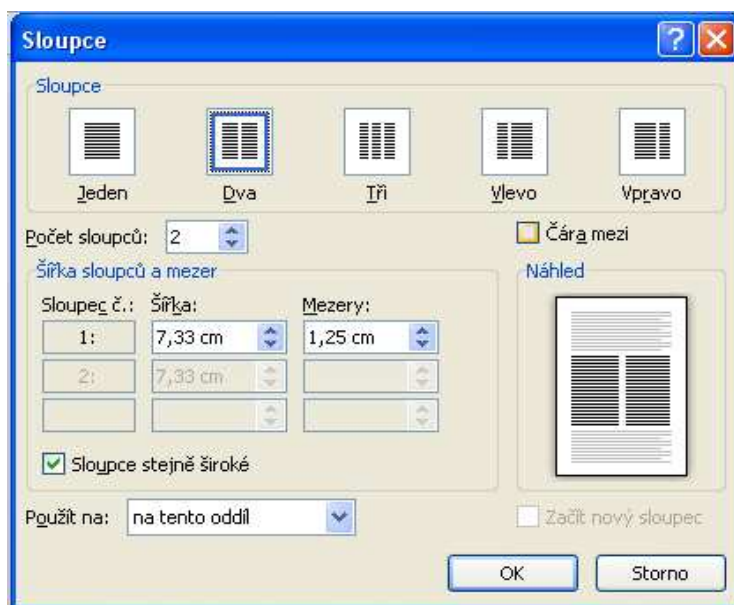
Sloupce

Sloupce

Jeden

Dva

Tři

Vlevo

Vpravo

Počet sloupců: 2

Čára mezi

Šířka sloupců a mezer

Sloupec č.: Šířka: Mezery:

| Sloupec č.: | Šířka: | Mezery: |
|---|---|---|
| 1: | 7,33 cm | 1,25 cm |
| 2: | 7,33 cm | |
| | | |

Sloupce stejně široké

Náhled

Použít na: na tento oddíl

Začít nový sloupec

OK

Storno